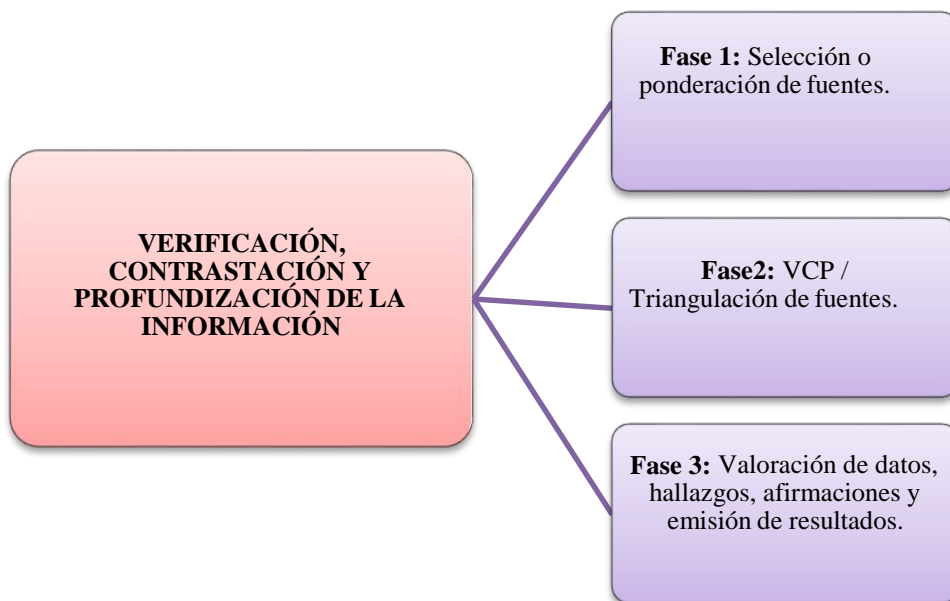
VERIFICACIÓN, CONTRASTACIÓN Y PROFUNDIZACIÓN DE LA INFORMACIÓN

**Fase 1:** Selección o ponderación de fuentes.

**Fase2:** VCP / Triangulación de fuentes.

**Fase 3:** Valoración de datos, hallazgos, afirmaciones y emisión de resultados.